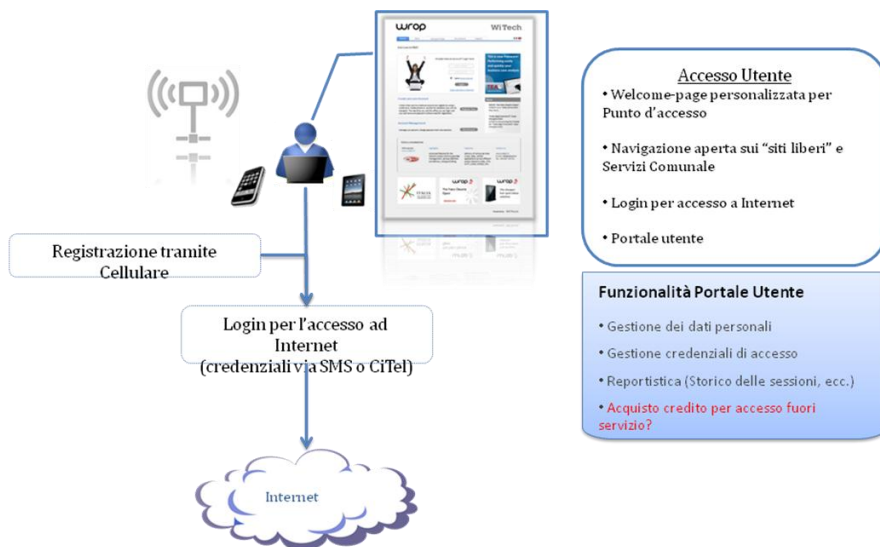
wrop

WiTech

Accesso Utente

• Welcome-page personalizzata per Punto d'accesso

• Navigazione aperta sui "siti liberi" e Servizi Comunale

• Login per accesso a Internet

• Portale utente

Registrazione tramite Cellulare

Login per l'accesso ad Internet (credenziali via SMS o CiTel)

Funzionalità Portale Utente

• Gestione dei dati personali

• Gestione credenziali di accesso

• Reportistica (Storico delle sessioni, ecc.)

• Acquisto credito per accesso fuori servizio?

Internet